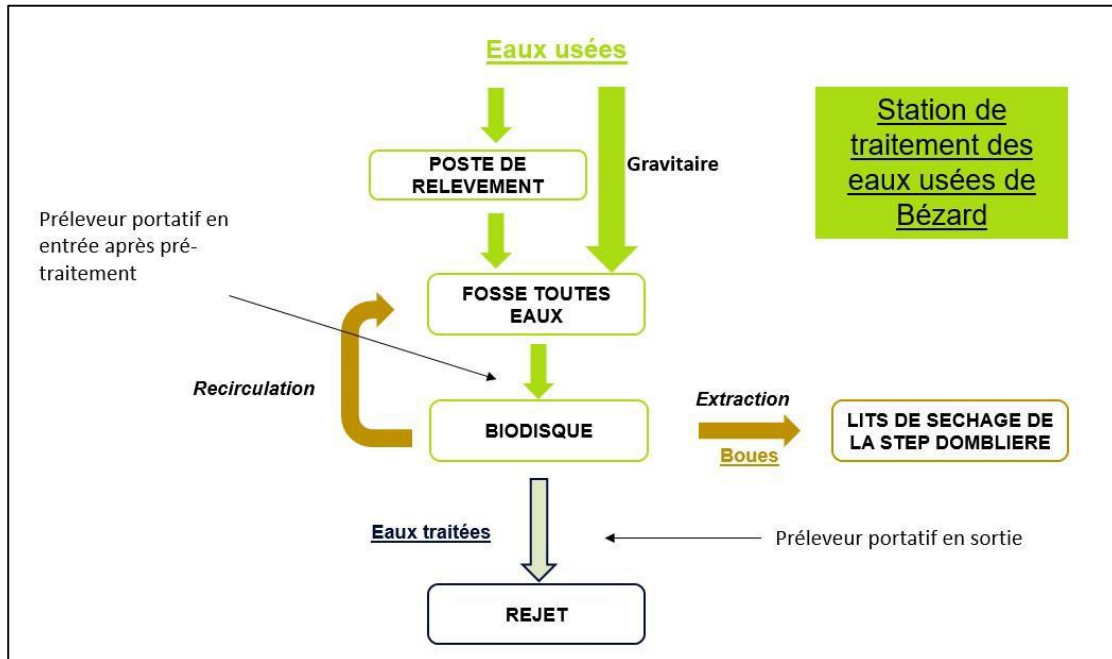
Eaux usées

Station de traitement des eaux usées de Bézard

POSTE DE RELEVEMENT

Gravitaire

Préleveur portatif en entrée après pré-traitement

FOSSE TOUTES EAUX

Recirculation

BIODISQUE

Extraction

Boues

LITS DE SECHAGE DE LA STEP DOMBLIERE

Eaux traitées

Préleveur portatif en sortie

REJET